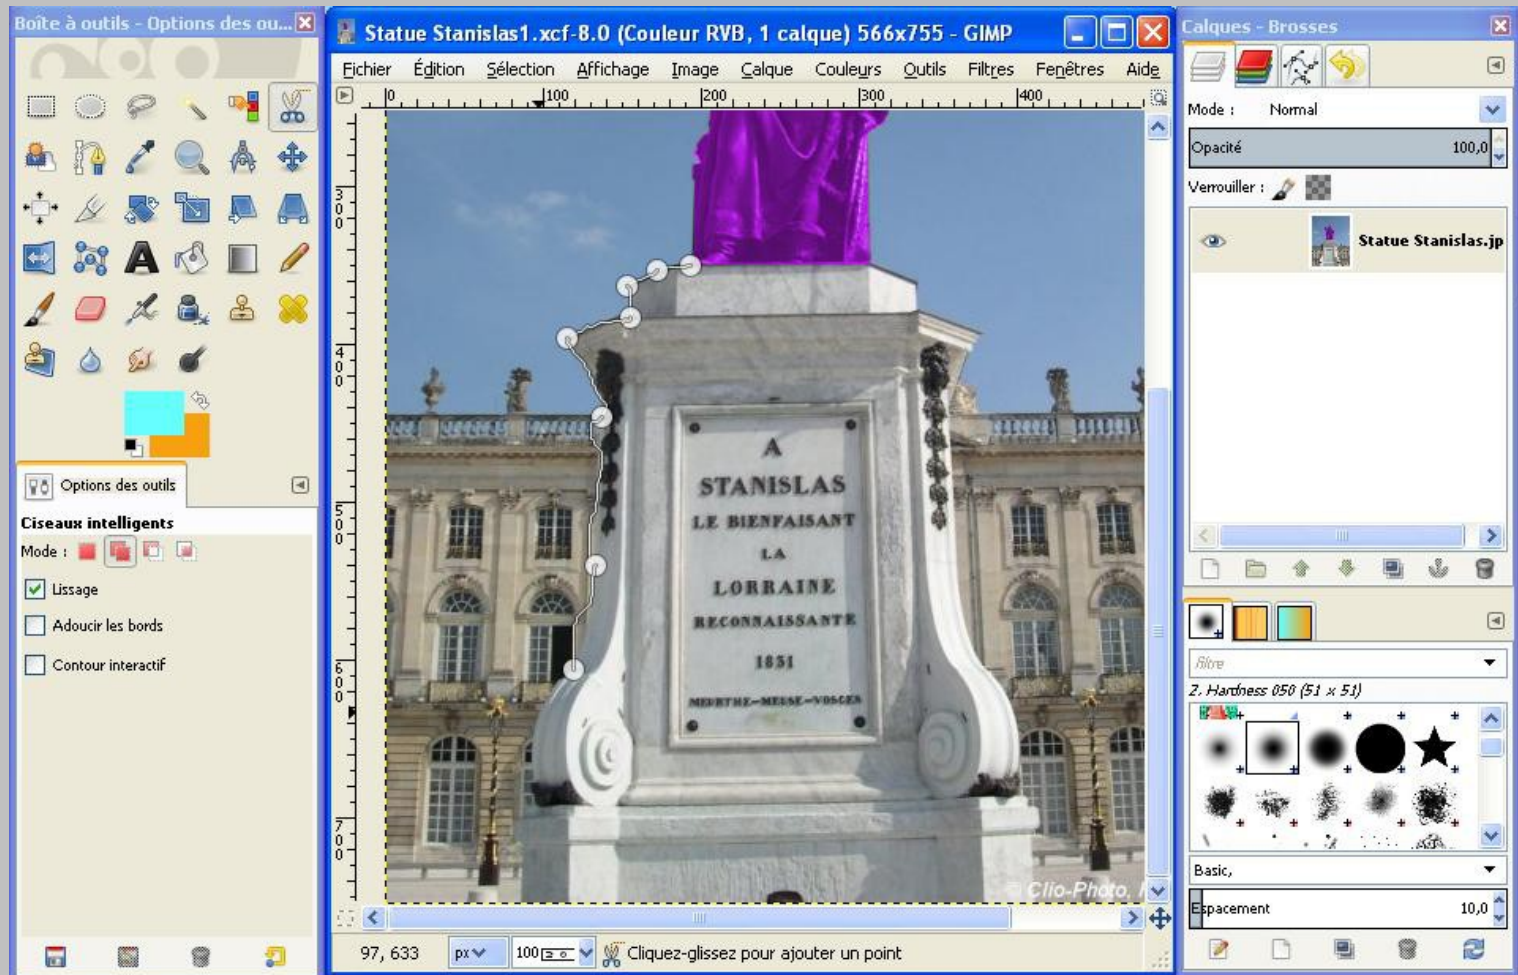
Boîte à outils - Options des ou...

Options des outils

Ciseaux intelligents

Mode :

Lissage

Adoucir les bords

Contour interactif

Statue Stanislas1.xcf-8.0 (Couleur RVB, 1 calque) 566x755 - GIMP

Fichier Édition Sélection Affichage Image Calque Couleurs Outils Filtres Fenêtres Aide

0 100 200 300 400

300 400 500 600 700

A
STANISLAS
LE BIENFAISANT
LA
LORRAINE
RECONNAISSANTE
1851
MEURTHE—MEUSE—VOSGES

© Clio-Photo, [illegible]

97, 633 px 100 Cliquez-glissez pour ajouter un point

Calques - Brosses

Mode : Normal

Opacité 100,0

Verrouiller :

Statue Stanislas.jp

filtre

2. Hardness 050 (51 x 51)

Basic,

Espacement 10,0